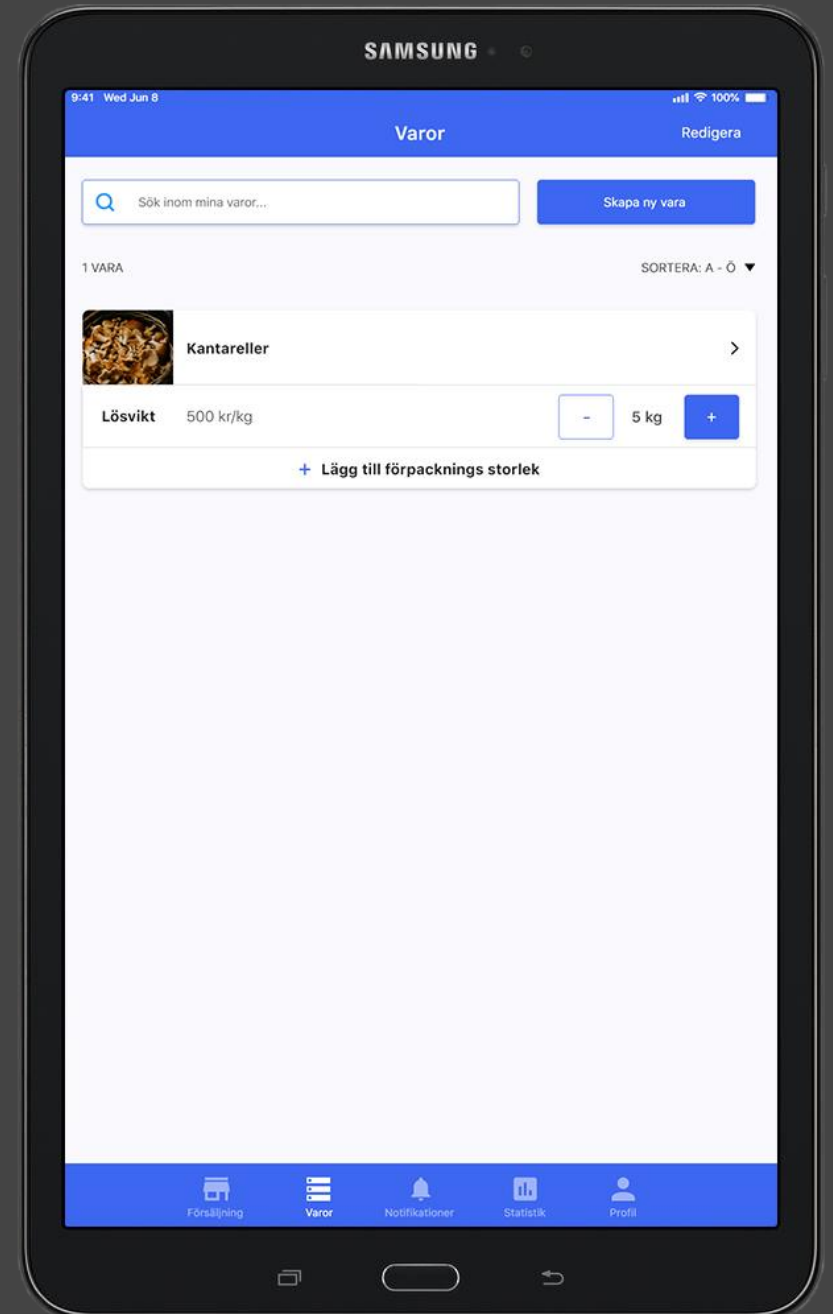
SAMSUNG

9:41 Wed Jun 8

100%

Varor

Redigera

Sök inom mina varor...

Skapa ny vara

1 VARA

SORTERA: A - Ö

Kantareller

Lösvikt

500 kr/kg

-

5 kg

+

+ Lägg till förpacknings storlek

Försäljning

Varor

Notifikationer

Statistik

Profil